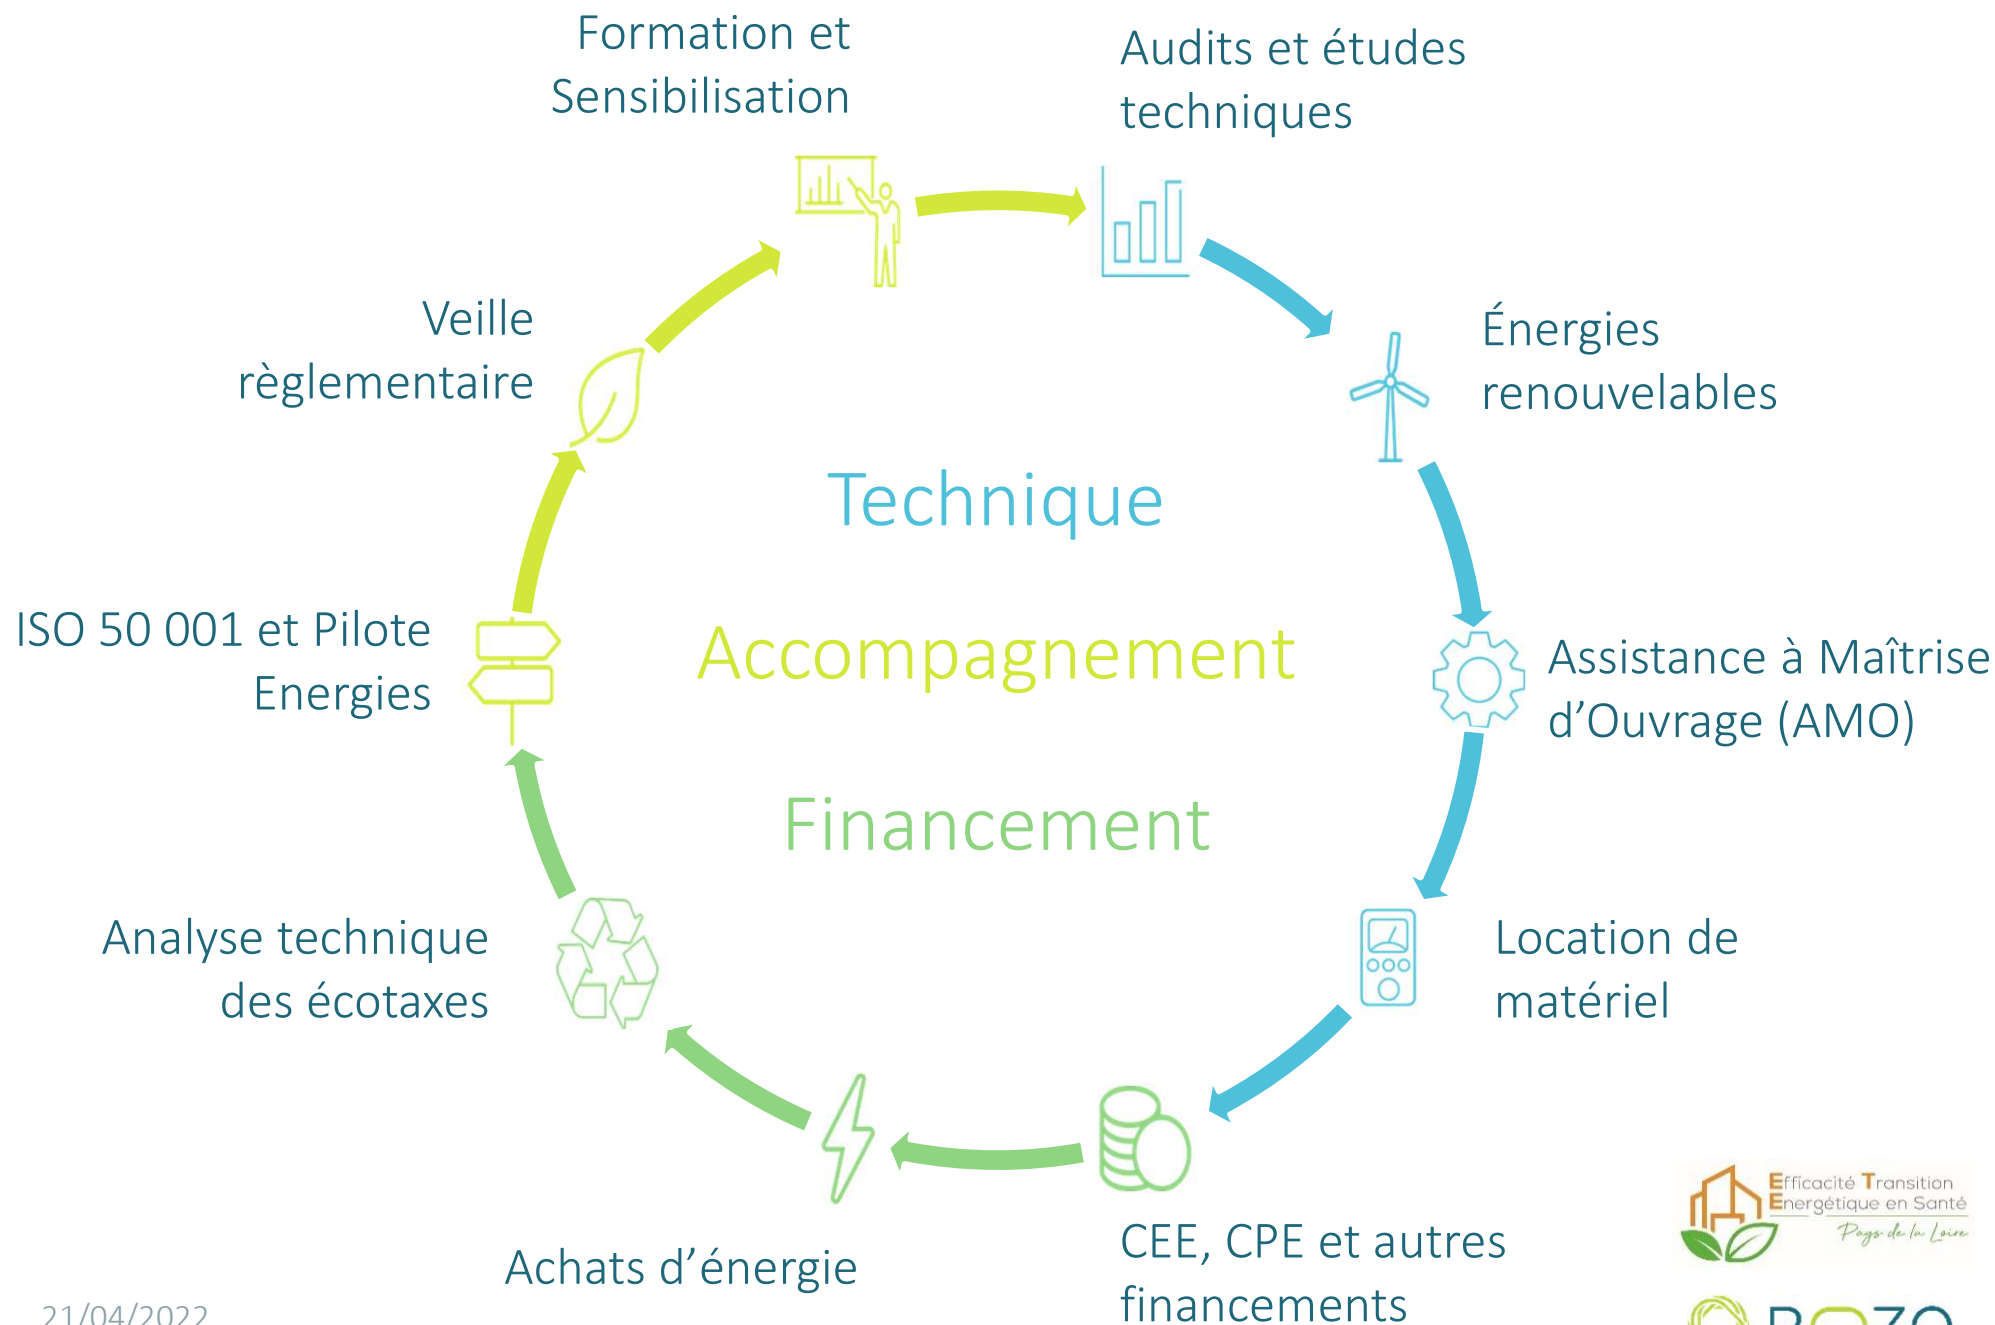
Formation et Sensibilisation

Audits et études techniques

Énergies renouvelables

Assistance à Maîtrise d'Ouvrage (AMO)

Location de matériel

CEE, CPE et autres financements

Achats d'énergie

Analyse technique des écotaxes

ISO 50 001 et Pilote Energies

Veille règlementaire

Technique

Accompagnement

Financement

Efficacité Transition Energétique en Santé
Pays de la Loire

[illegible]

21/04/2022